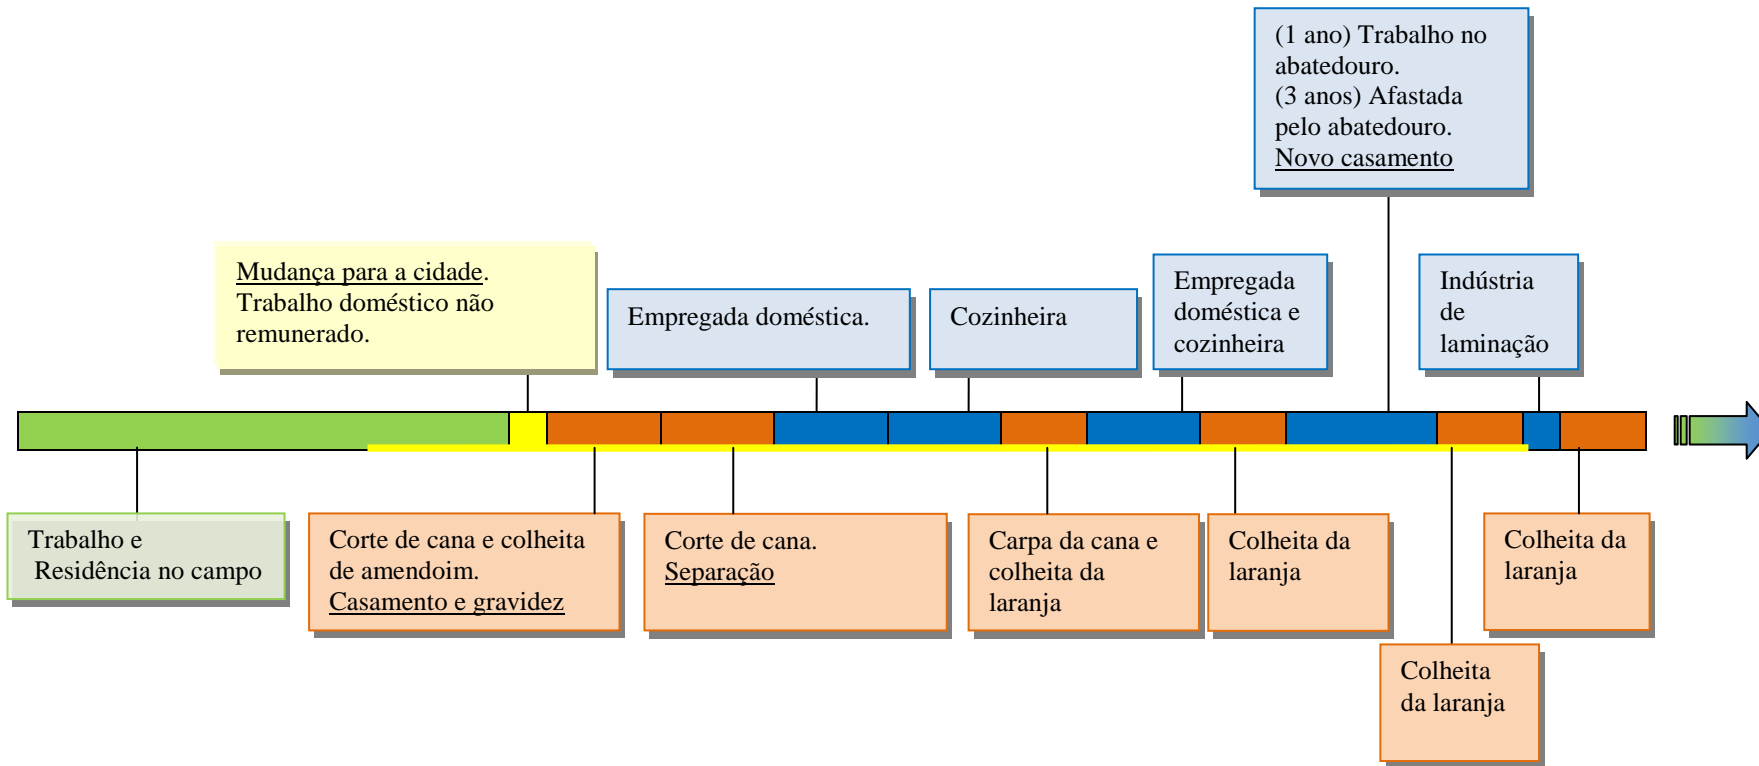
(1 ano) Trabalho no abatedouro.
(3 anos) Afastada pelo abatedouro.
Novo casamento

Mudança para a cidade. Trabalho doméstico não remunerado.

Empregada doméstica.

Cozinheira

Empregada doméstica e cozinheira

Indústria de laminação

Trabalho e Residência no campo

Corte de cana e colheita de amendoim.
Casamento e gravidez

Corte de cana.
Separação

Carpa da cana e colheita da laranja

Colheita da laranja

Colheita da laranja

Colheita da laranja